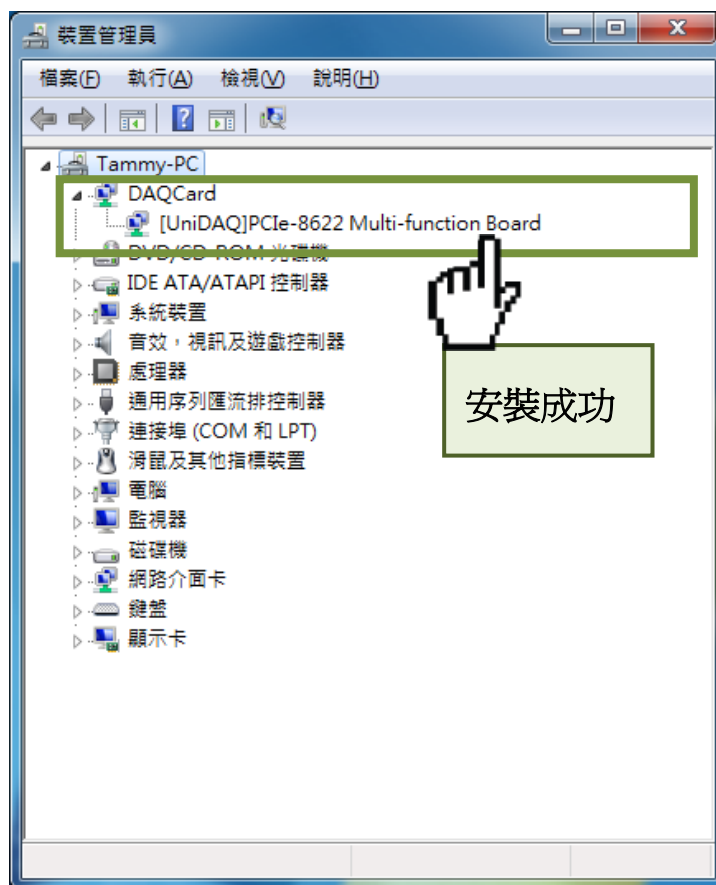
裝置管理員

檔案(F) 執行(A) 檢視(V) 說明(H)

Tammy-PC
DAQCard
[UniDAQ]PCIe-8622 Multi-function Board
DVD/CD-ROM 光碟機
IDE ATA/ATAPI 控制器
系統裝置
音效，視訊及遊戲控制器
處理器
通用序列匯流排控制器
連接埠 (COM 和 LPT)
滑鼠及其他指標裝置
電腦
監視器
磁碟機
網路介面卡
鍵盤
顯示卡

安裝成功